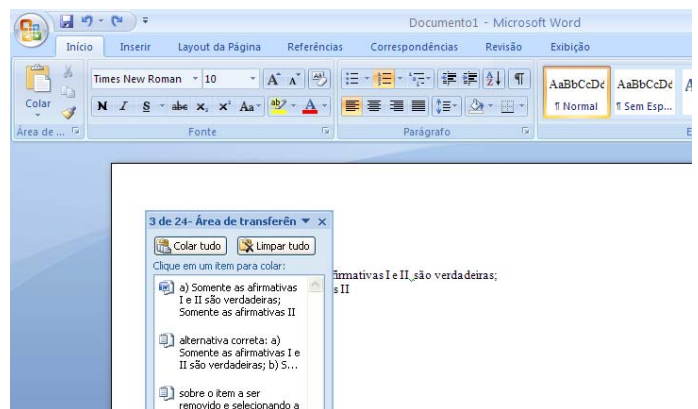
Documento1 - Microsoft Word

Início Inserir Layout da Página Referências Correspondências Revisão Exibição

Colar
Área de ...

Times New Roman 10
N I S abc $x_2$ $x^2$ Aa
Fonte

Parágrafo

AaBbCcDc AaBbCcDc
¶ Normal ¶ Sem Esp...

3 de 24- Área de transferên
Colar tudo Limpar tudo
Clique em um item para colar:

a) Somente as afirmativas I e II são verdadeiras; Somente as afirmativas II

alternativa correta: a) Somente as afirmativas I e II são verdadeiras; b) S...

sobre o item a ser removido e selecionando a

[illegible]firmativas I e II são verdadeiras;
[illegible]s II